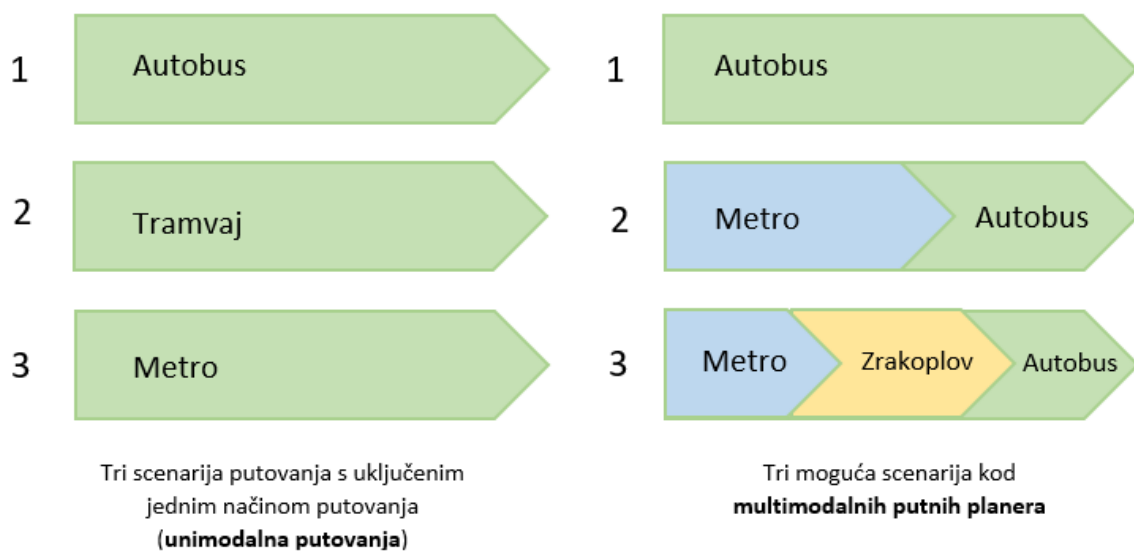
1 Autobus

2 Tramvaj

3 Metro

Tri scenarija putovanja s uključenim jednim načinom putovanja (**unimodalna putovanja**)

1 Autobus

2 Metro Autobus

3 Metro Zrakoplov Autobus

Tri moguća scenarija kod **multimodalnih putnih planera**